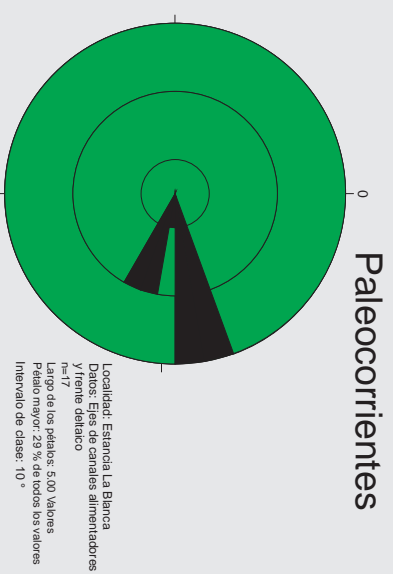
Paleocorrientes

0

Localidad: Estancia La Blanca
Datos: Ejes de canales alimentadores y frente deltaico
n=17
Largo de los pétalos: 5,00 Valores
Pétalo mayor: 29 % de todos los valores
Intervalo de clase: 10 °